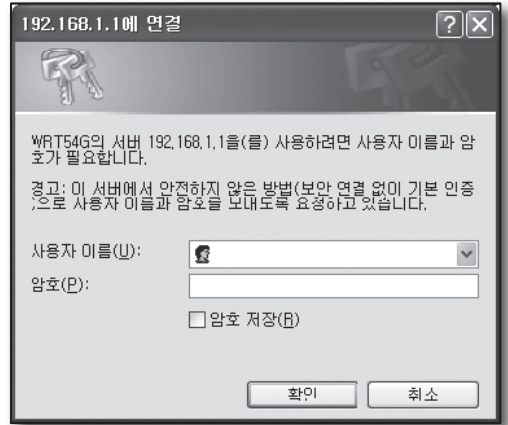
192.168.1.1에 연결

WRT54G의 서버 192.168.1.1을(를) 사용하려면 사용자 이름과 암호가 필요합니다.

경고: 이 서버에서 안전하지 않은 방법(보안 연결 없이 기본 인증)으로 사용자 이름과 암호를 보내도록 요청하고 있습니다.

사용자 이름(U):

암호(P):

암호 저장(R)

확인

취소